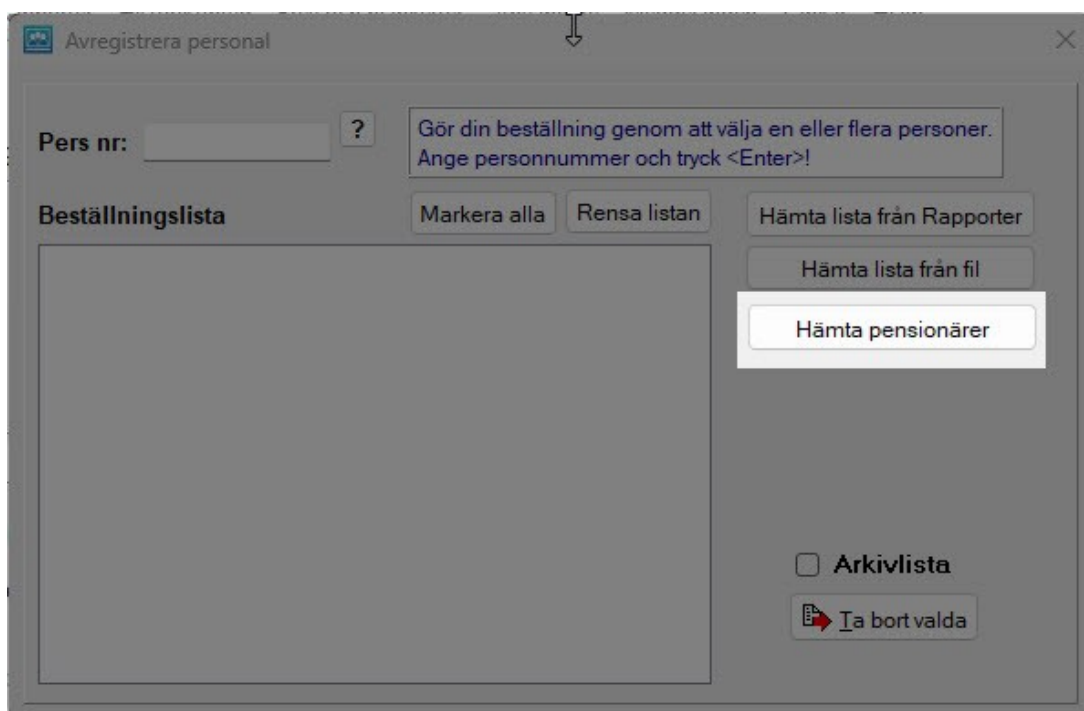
Avregistrera personal

Pers nr: ?

Gör din beställning genom att välja en eller flera personer.
Ange personnummer och tryck <Enter>!

Beställningslista

Markera alla

Rensa listan

Hämta lista från Rapporter

Hämta lista från fil

Hämta pensionärer

Arkivlista

Ta bort valda